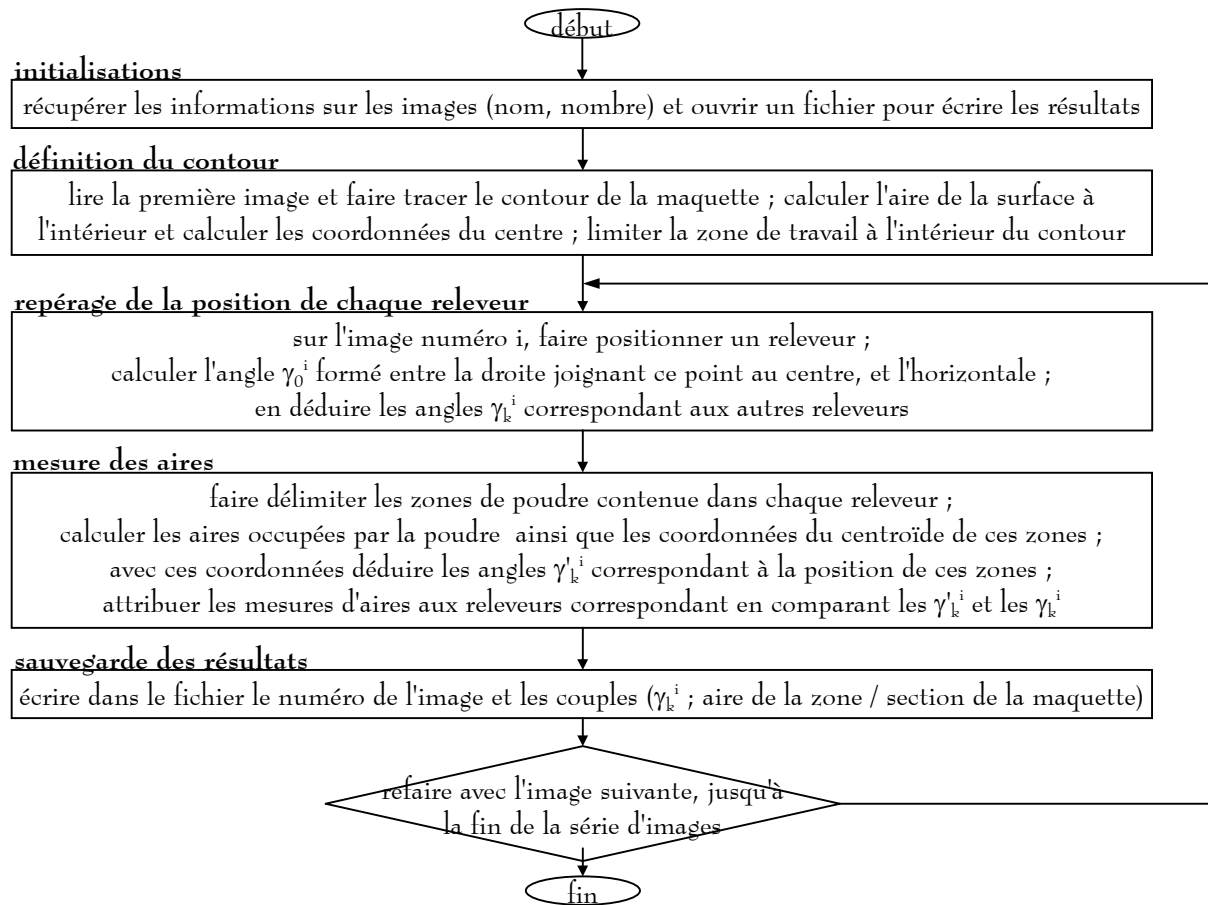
début

initialisations

récupérer les informations sur les images (nom, nombre) et ouvrir un fichier pour écrire les résultats

définition du contour

lire la première image et faire tracer le contour de la maquette ; calculer l'aire de la surface à l'intérieur et calculer les coordonnées du centre ; limiter la zone de travail à l'intérieur du contour

repérage de la position de chaque releveur

sur l'image numéro i, faire positionner un releveur ;
calculer l'angle $\gamma_0^i$ formé entre la droite joignant ce point au centre, et l'horizontale ;
en déduire les angles $\gamma_k^i$ correspondant aux autres releveurs

mesure des aires

faire délimiter les zones de poudre contenue dans chaque releveur ;
calculer les aires occupées par la poudre ainsi que les coordonnées du centroïde de ces zones ;
avec ces coordonnées déduire les angles $\gamma'^i_k$ correspondant à la position de ces zones ;
attribuer les mesures d'aires aux releveurs correspondant en comparant les $\gamma'^i_k$ et les $\gamma_k^i$

sauvegarde des résultats

écrire dans le fichier le numéro de l'image et les couples ($\gamma_k^i$ ; aire de la zone / section de la maquette)

refaire avec l'image suivante, jusqu'à la fin de la série d'images

fin